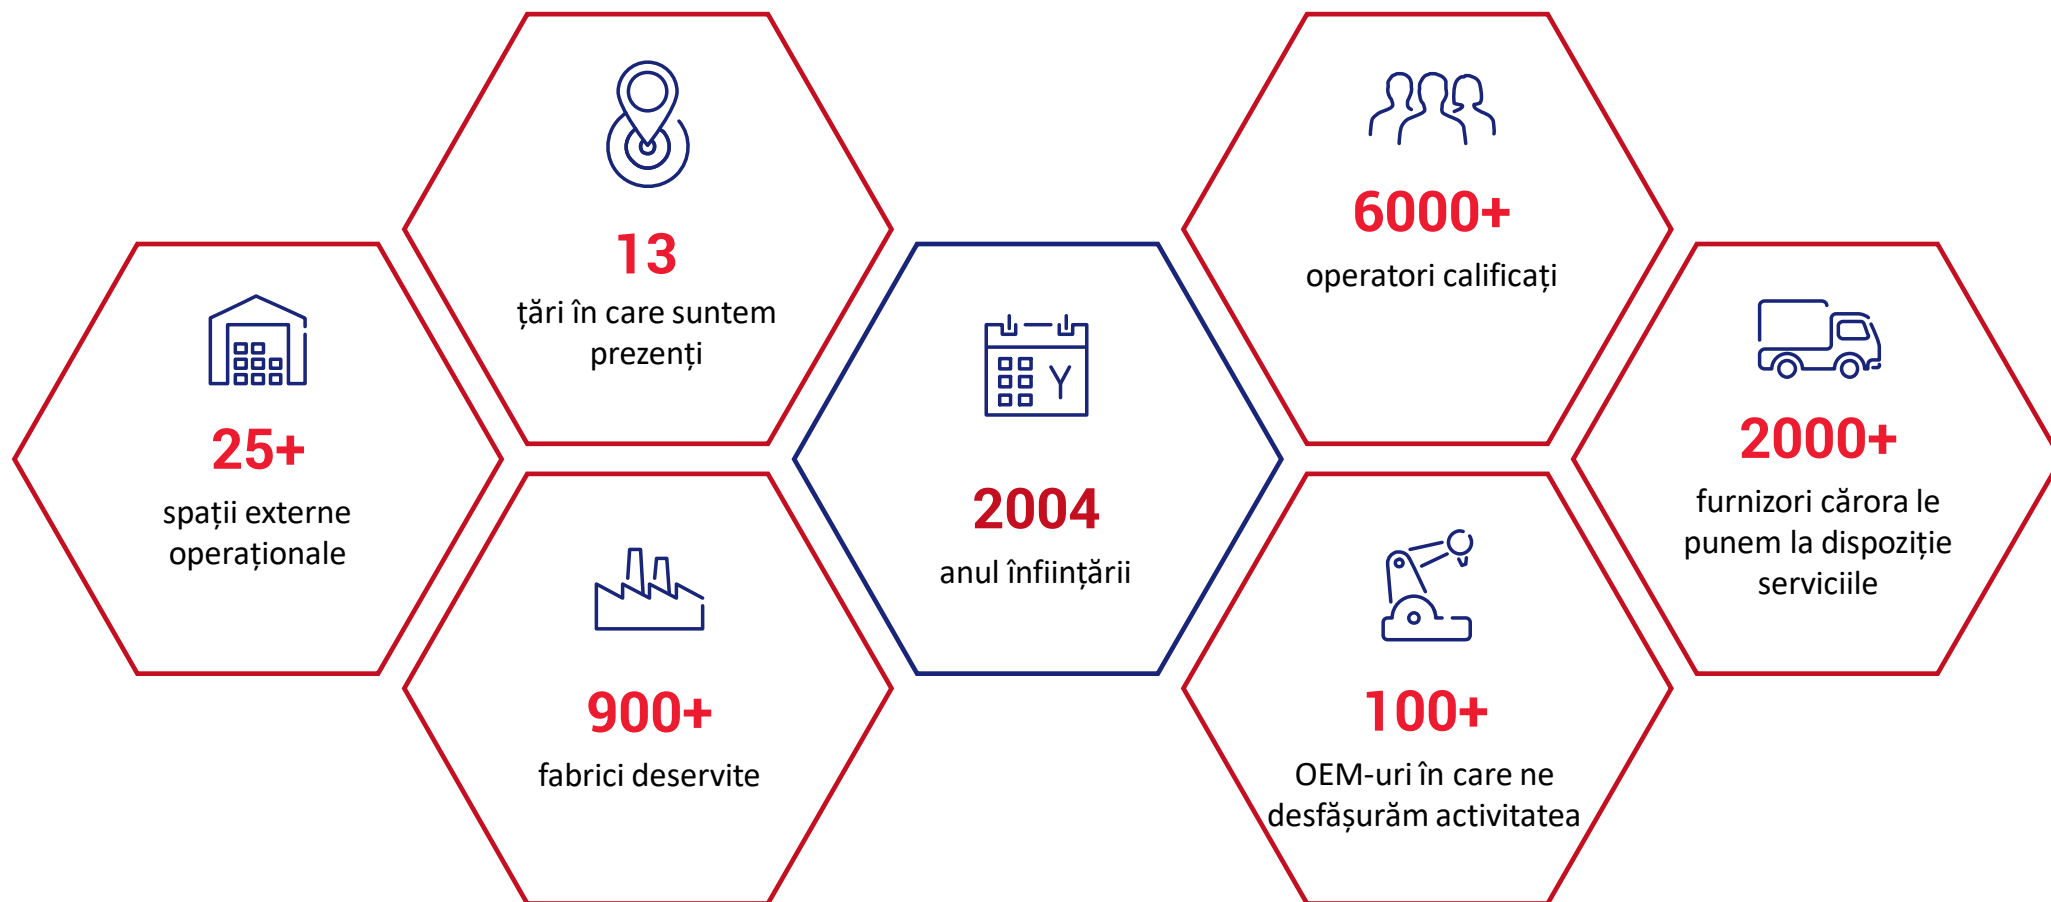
25+
spații externe operaționale

13
țări în care suntem prezenți

900+
fabrici deservite

Y

2004
anul înființării

6000+
operatori calificați

100+
OEM-uri în care ne desfășurăm activitatea

2000+
furnizori cărora le punem la dispoziție serviciile